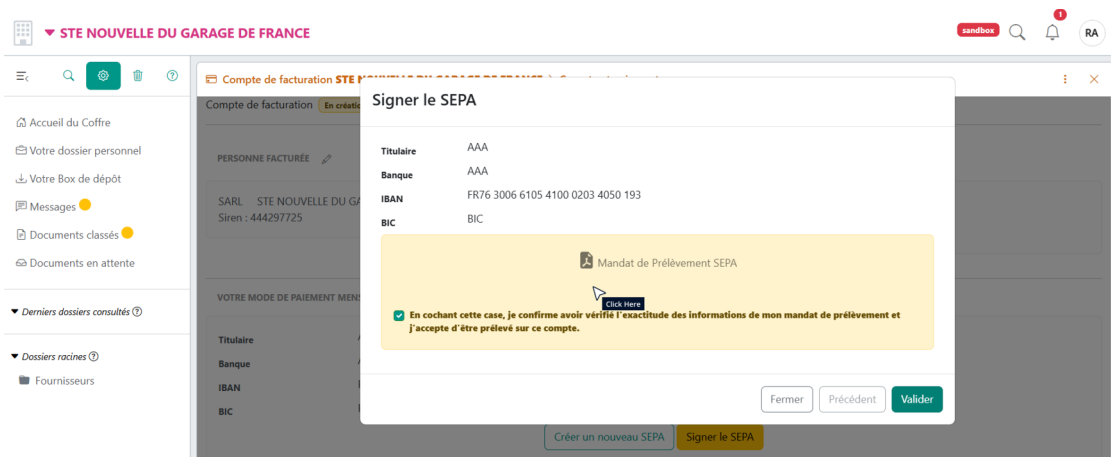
STE NOUVELLE DU GARAGE DE FRANCE

sandbox 1 RA

Accueil du Coffre
Votre dossier personnel
Votre Box de dépôt
Messages
Documents classés
Documents en attente

Derniers dossiers consultés

Dossiers racines
Fournisseurs

Compte de facturation STE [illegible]

Compte de facturation En création

PERSONNE FACTURÉE

SARL STE NOUVELLE DU GA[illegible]
Siren : 444297725

VOTRE MODE DE PAIEMENT MEN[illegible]

Titulaire
Banque
IBAN
BIC

Créer un nouveau SEPA Signer le SEPA

Signer le SEPA

| | |
|---|---|
| Titulaire | AAA |
| Banque | AAA |
| IBAN | FR76 3006 6105 4100 0203 4050 193 |
| BIC | BIC |

Mandat de Prélèvement SEPA

Click Here

En cochant cette case, je confirme avoir vérifié l'exactitude des informations de mon mandat de prélèvement et j'accepte d'être prélevé sur ce compte.

Fermer Précédent Valider